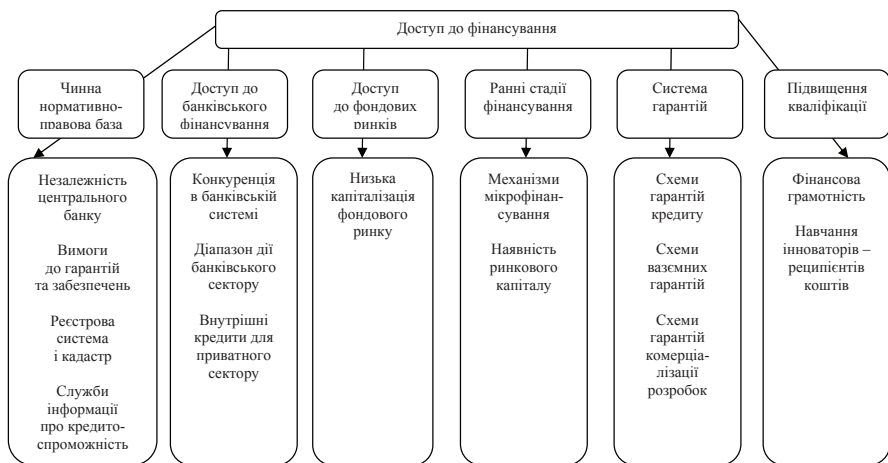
Доступ до фінансування

Чинна нормативно-правова база

Доступ до банківського фінансування

Доступ до фондових ринків

Ранні стадії фінансування

Система гарантій

Підвищення кваліфікації

Незалежність центрального банку

Вимоги до гарантій та забезпечень

Реєстрова система і кадастр

Служби інформації про кредитоспроможність

Конкуренція в банківській системі

Діапазон дії банківського сектору

Внутрішні кредити для приватного сектору

Низька капіталізація фондового ринку

Механізми мікрофінансування

Наявність ринкового капіталу

Схеми гарантій кредиту

Схеми ваземних гарантій

Схеми гарантій комерціалізації розробок

Фінансова грамотність

Навчання інноваторів – реципієнтів коштів